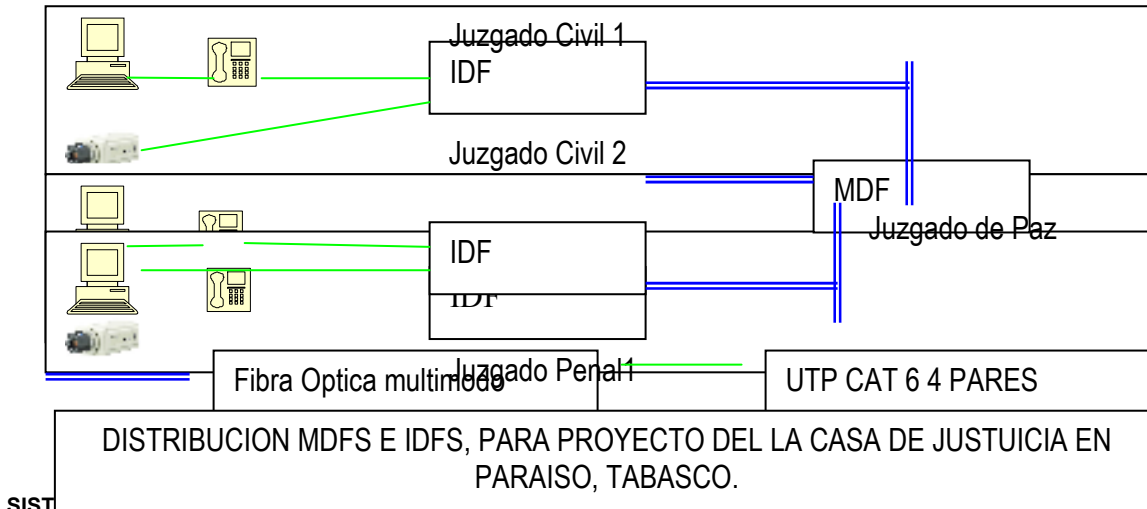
Juzgado Civil 1
IDF
Juzgado Civil 2
MDF
Juzgado de Paz
IDF
IDF
Juzgado Penal1
Fibra Optica multimodo
UTP CAT 6 4 PARES
DISTRIBUCION MDFS E IDFS, PARA PROYECTO DEL LA CASA DE JUSTUICIA EN PARAISO, TABASCO.
SIST